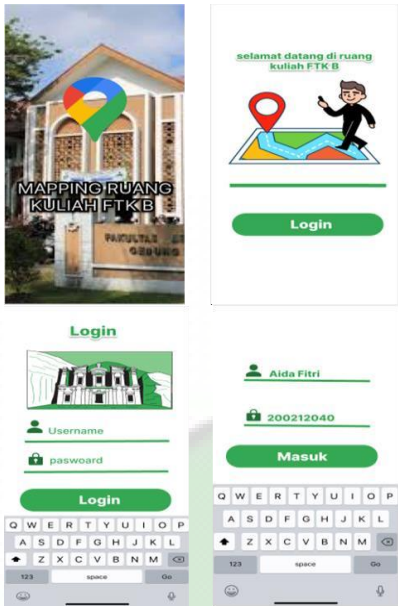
MAPPING RUANG KULIAH FTK B

FAKULTAS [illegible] GEDUNG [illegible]

selamat datang di ruang kuliah FTK B

Login

Login

Username

pasword

Login

Q W E R T Y U I O P
A S D F G H J K L
Z X C V B N M
123 space Go

Aida Fitri

200212040

Masuk

Q W E R T Y U I O P
A S D F G H J K L
Z X C V B N M
123 space Go